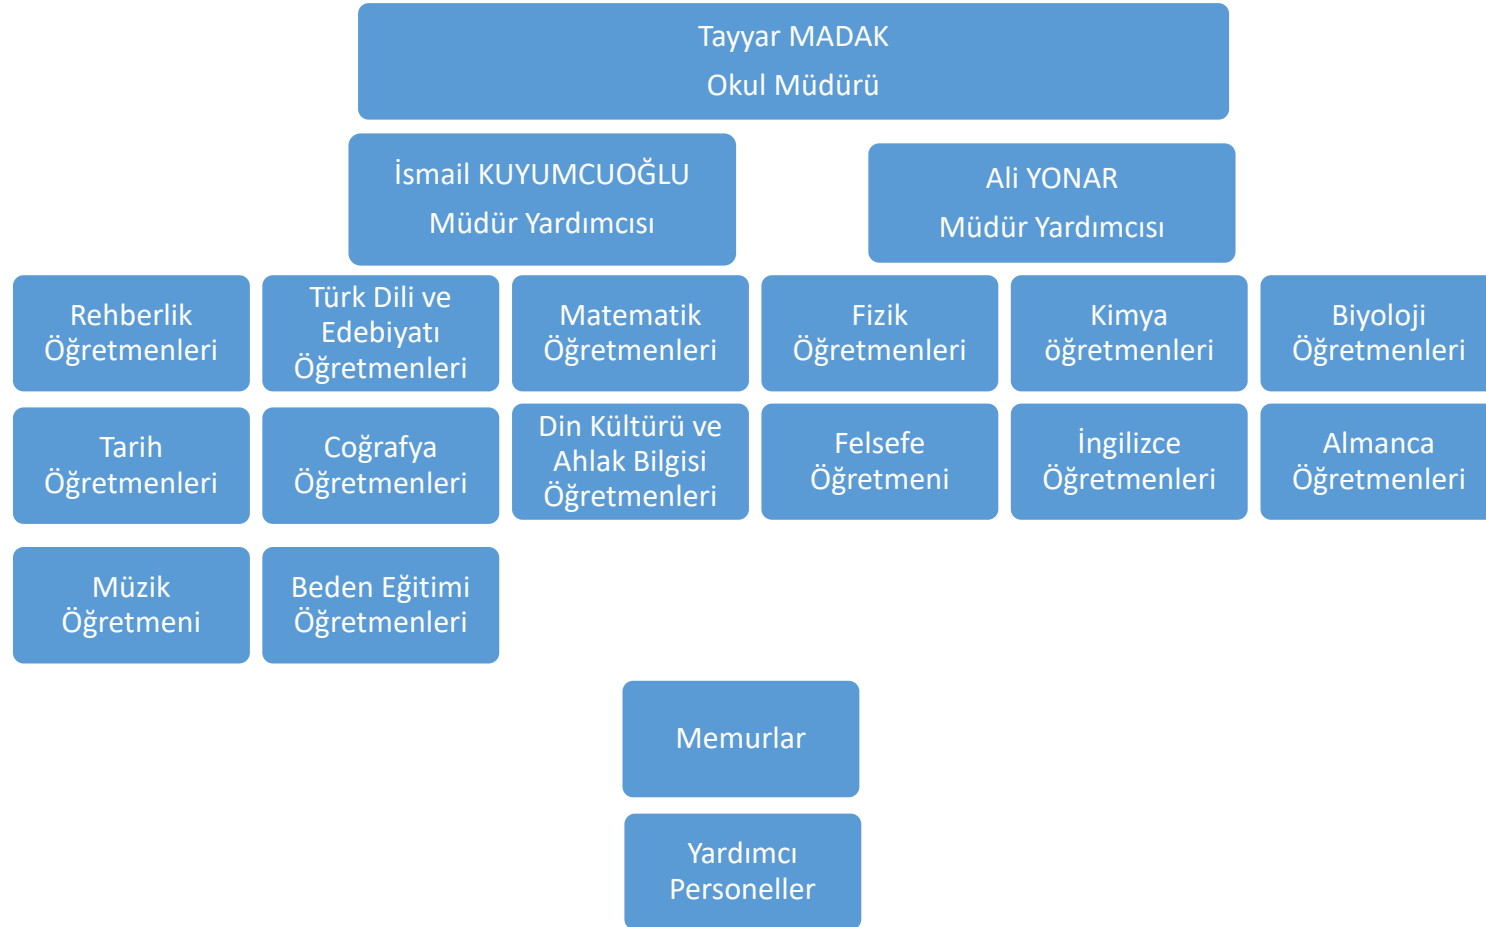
Tayyar MADAK
Okul Müdürü

İsmail KUYUMCUOĞLU
Müdür Yardımcısı

Ali YONAR
Müdür Yardımcısı

Rehberlik Öğretmenleri

Türk Dili ve Edebiyatı Öğretmenleri

Matematik Öğretmenleri

Fizik Öğretmenleri

Kimya öğretmenleri

Biyoloji Öğretmenleri

Tarih Öğretmenleri

Coğrafya Öğretmenleri

Din Kültürü ve Ahlak Bilgisi Öğretmenleri

Felsefe Öğretmeni

İngilizce Öğretmenleri

Almanca Öğretmenleri

Müzik Öğretmeni

Beden Eğitimi Öğretmenleri

Memurlar

Yardımcı Personeller